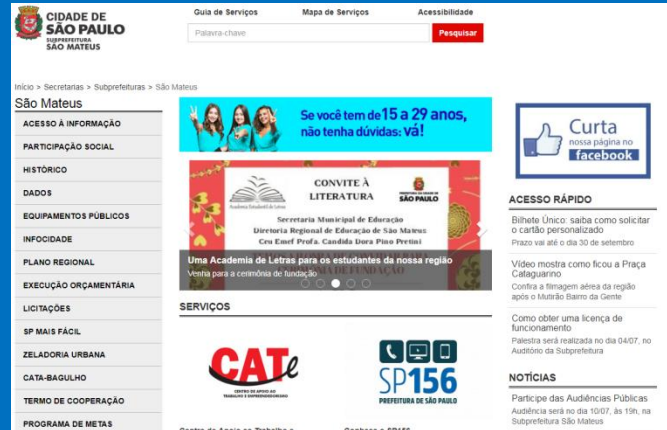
CIDADE DE SÃO PAULO
SUBPREFEITURA SÃO MATEUS

Guia de Serviços | Mapa de Serviços | Acessibilidade

Palavra-chave
Pesquisar

Início > Secretarias > Subprefeituras > São Mateus

São Mateus

ACESSO À INFORMAÇÃO
PARTICIPAÇÃO SOCIAL
HISTÓRICO
DADOS
EQUIPAMENTOS PÚBLICOS
INFOCIDADE
PLANO REGIONAL
EXECUÇÃO ORÇAMENTÁRIA
LICITAÇÕES
SP MAIS FÁCIL
ZELADORIA URBANA
CATA-BAGULHO
TERMO DE COOPERAÇÃO
PROGRAMA DE METAS

Se você tem de 15 a 29 anos, não tenha dúvidas: vá!

CONVITE À LITERATURA
Academia Estudantil de Letras
PREFEITURA DE SÃO PAULO
Secretaria Municipal de Educação
Diretoria Regional de Educação de São Mateus
Ceu Emef Profa. Candida Dora Pino Pretini

Uma Academia de Letras para os estudantes da nossa região
Venha para a cerimônia de fundação

SERVIÇOS

CATe
CENTRO DE APOIO AO TRABALHO E EMPREENDEDORISMO

SP156
PREFEITURA DE SÃO PAULO

Curta nossa página no facebook

ACESSO RÁPIDO

Bilhete Único: saiba como solicitar o cartão personalizado
Prazo vai até o dia 30 de setembro

Vídeo mostra como ficou a Praça Cataguarino
Confira a filmagem aérea da região após o Mutirão Bairro da Gente

Como obter uma licença de funcionamento
Palestra será realizada no dia 04/07, no Auditório da Subprefeitura

NOTÍCIAS

Participe das Audiências Públicas
Audiência será no dia 10/07, às 19h, na Subprefeitura São Mateus